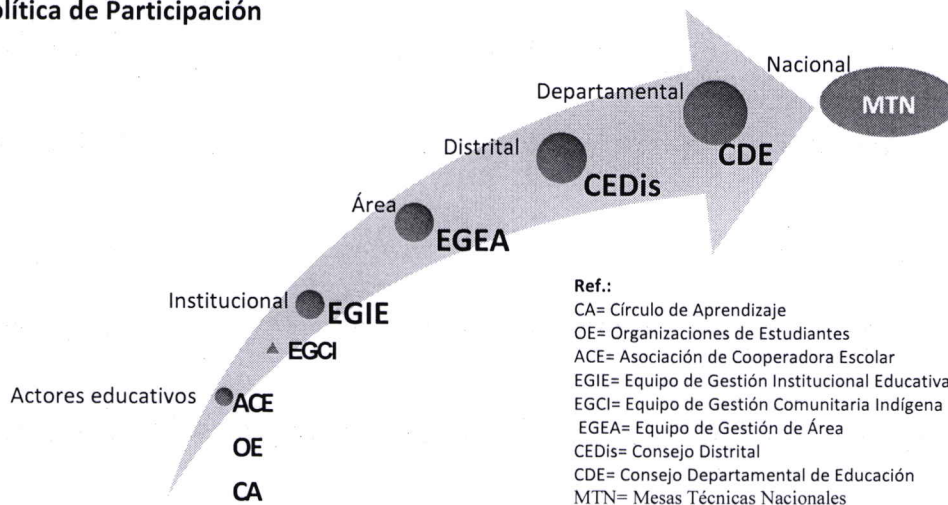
lítica de Participación

Nacional
MTN
Departamental
CDE
Distrital
CEDis
Área
EGEA
Institucional
EGIE
EGCI
Actores educativos
ACE
OE
CA

Ref.:
CA= Círculo de Aprendizaje
OE= Organizaciones de Estudiantes
ACE= Asociación de Cooperadora Escolar
EGIE= Equipo de Gestión Institucional Educativa
EGCI= Equipo de Gestión Comunitaria Indígena
EGEA= Equipo de Gestión de Área
CEDis= Consejo Distrital
CDE= Consejo Departamental de Educación
MTN= Mesas Técnicas Nacionales